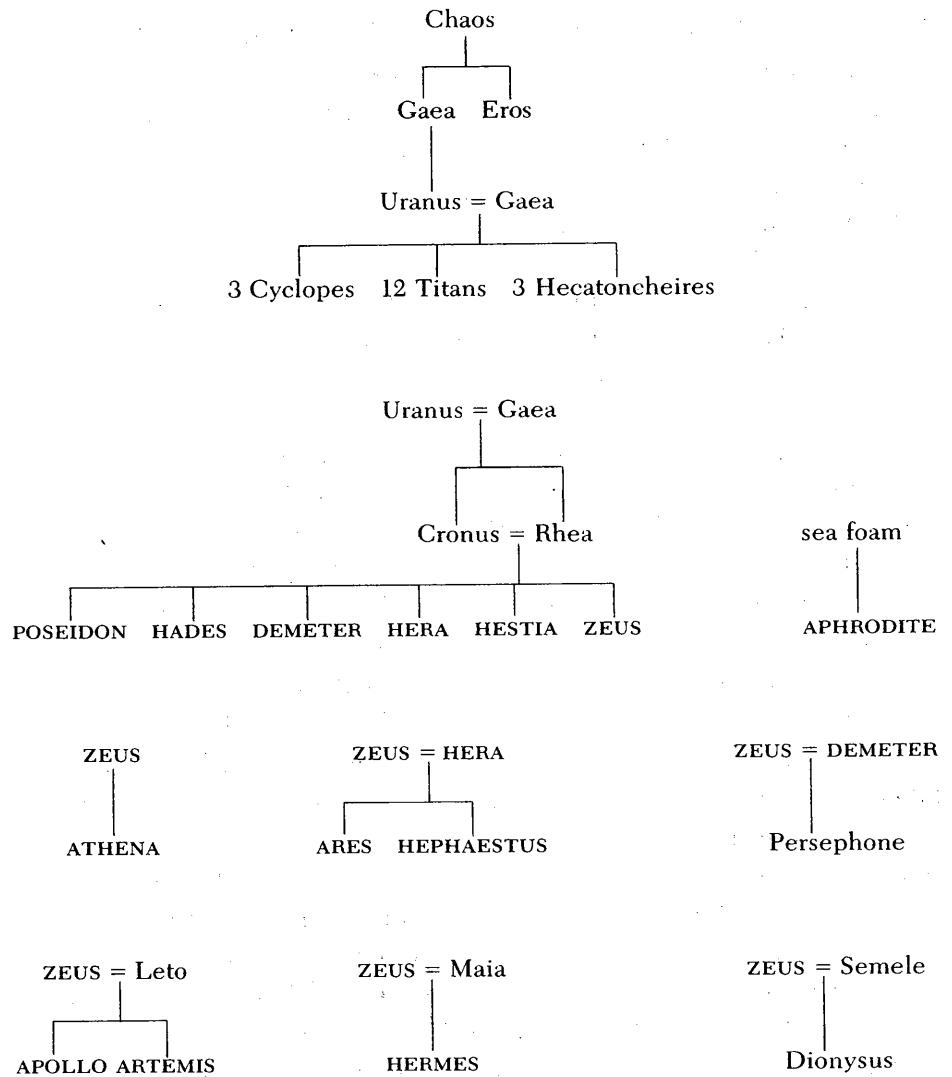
Chaos

Gaea Eros

Uranus = Gaea

3 Cyclopes 12 Titans 3 Hecatoncheires

Uranus = Gaea

Cronus = Rhea

sea foam

POSEIDON HADES DEMETER HERA HESTIA ZEUS

APHRODITE

ZEUS

ATHENA

ZEUS = HERA

ARES HEPHAESTUS

ZEUS = DEMETER

Persephone

ZEUS = Leto

APOLLO ARTEMIS

ZEUS = Maia

HERMES

ZEUS = Semele

Dionysus